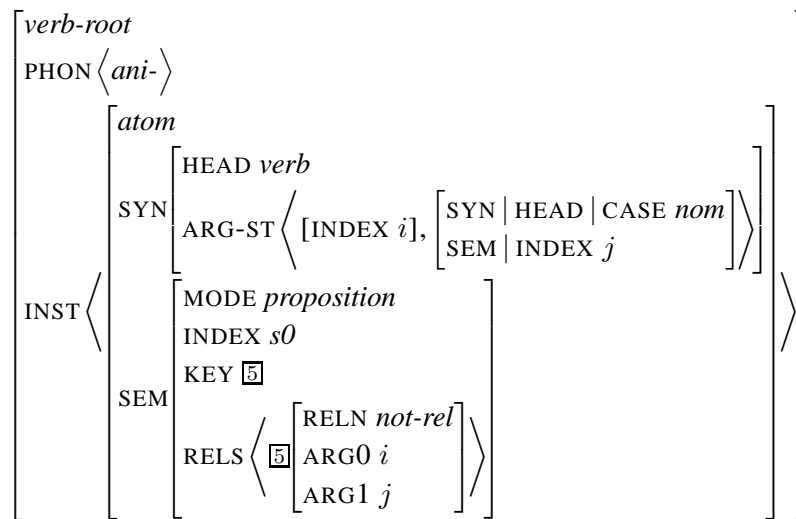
verb-root
PHON ⟨ani-⟩
INST ⟨ [ atom
SYN [ HEAD verb
ARG-ST ⟨ [INDEX $i$], [ SYN | HEAD | CASE nom
SEM | INDEX $j$ ] ⟩ ]
SEM [ MODE proposition
INDEX s0
KEY 5
RELS ⟨ 5 [ RELN not-rel
ARG0 $i$
ARG1 $j$ ] ⟩ ] ] ⟩